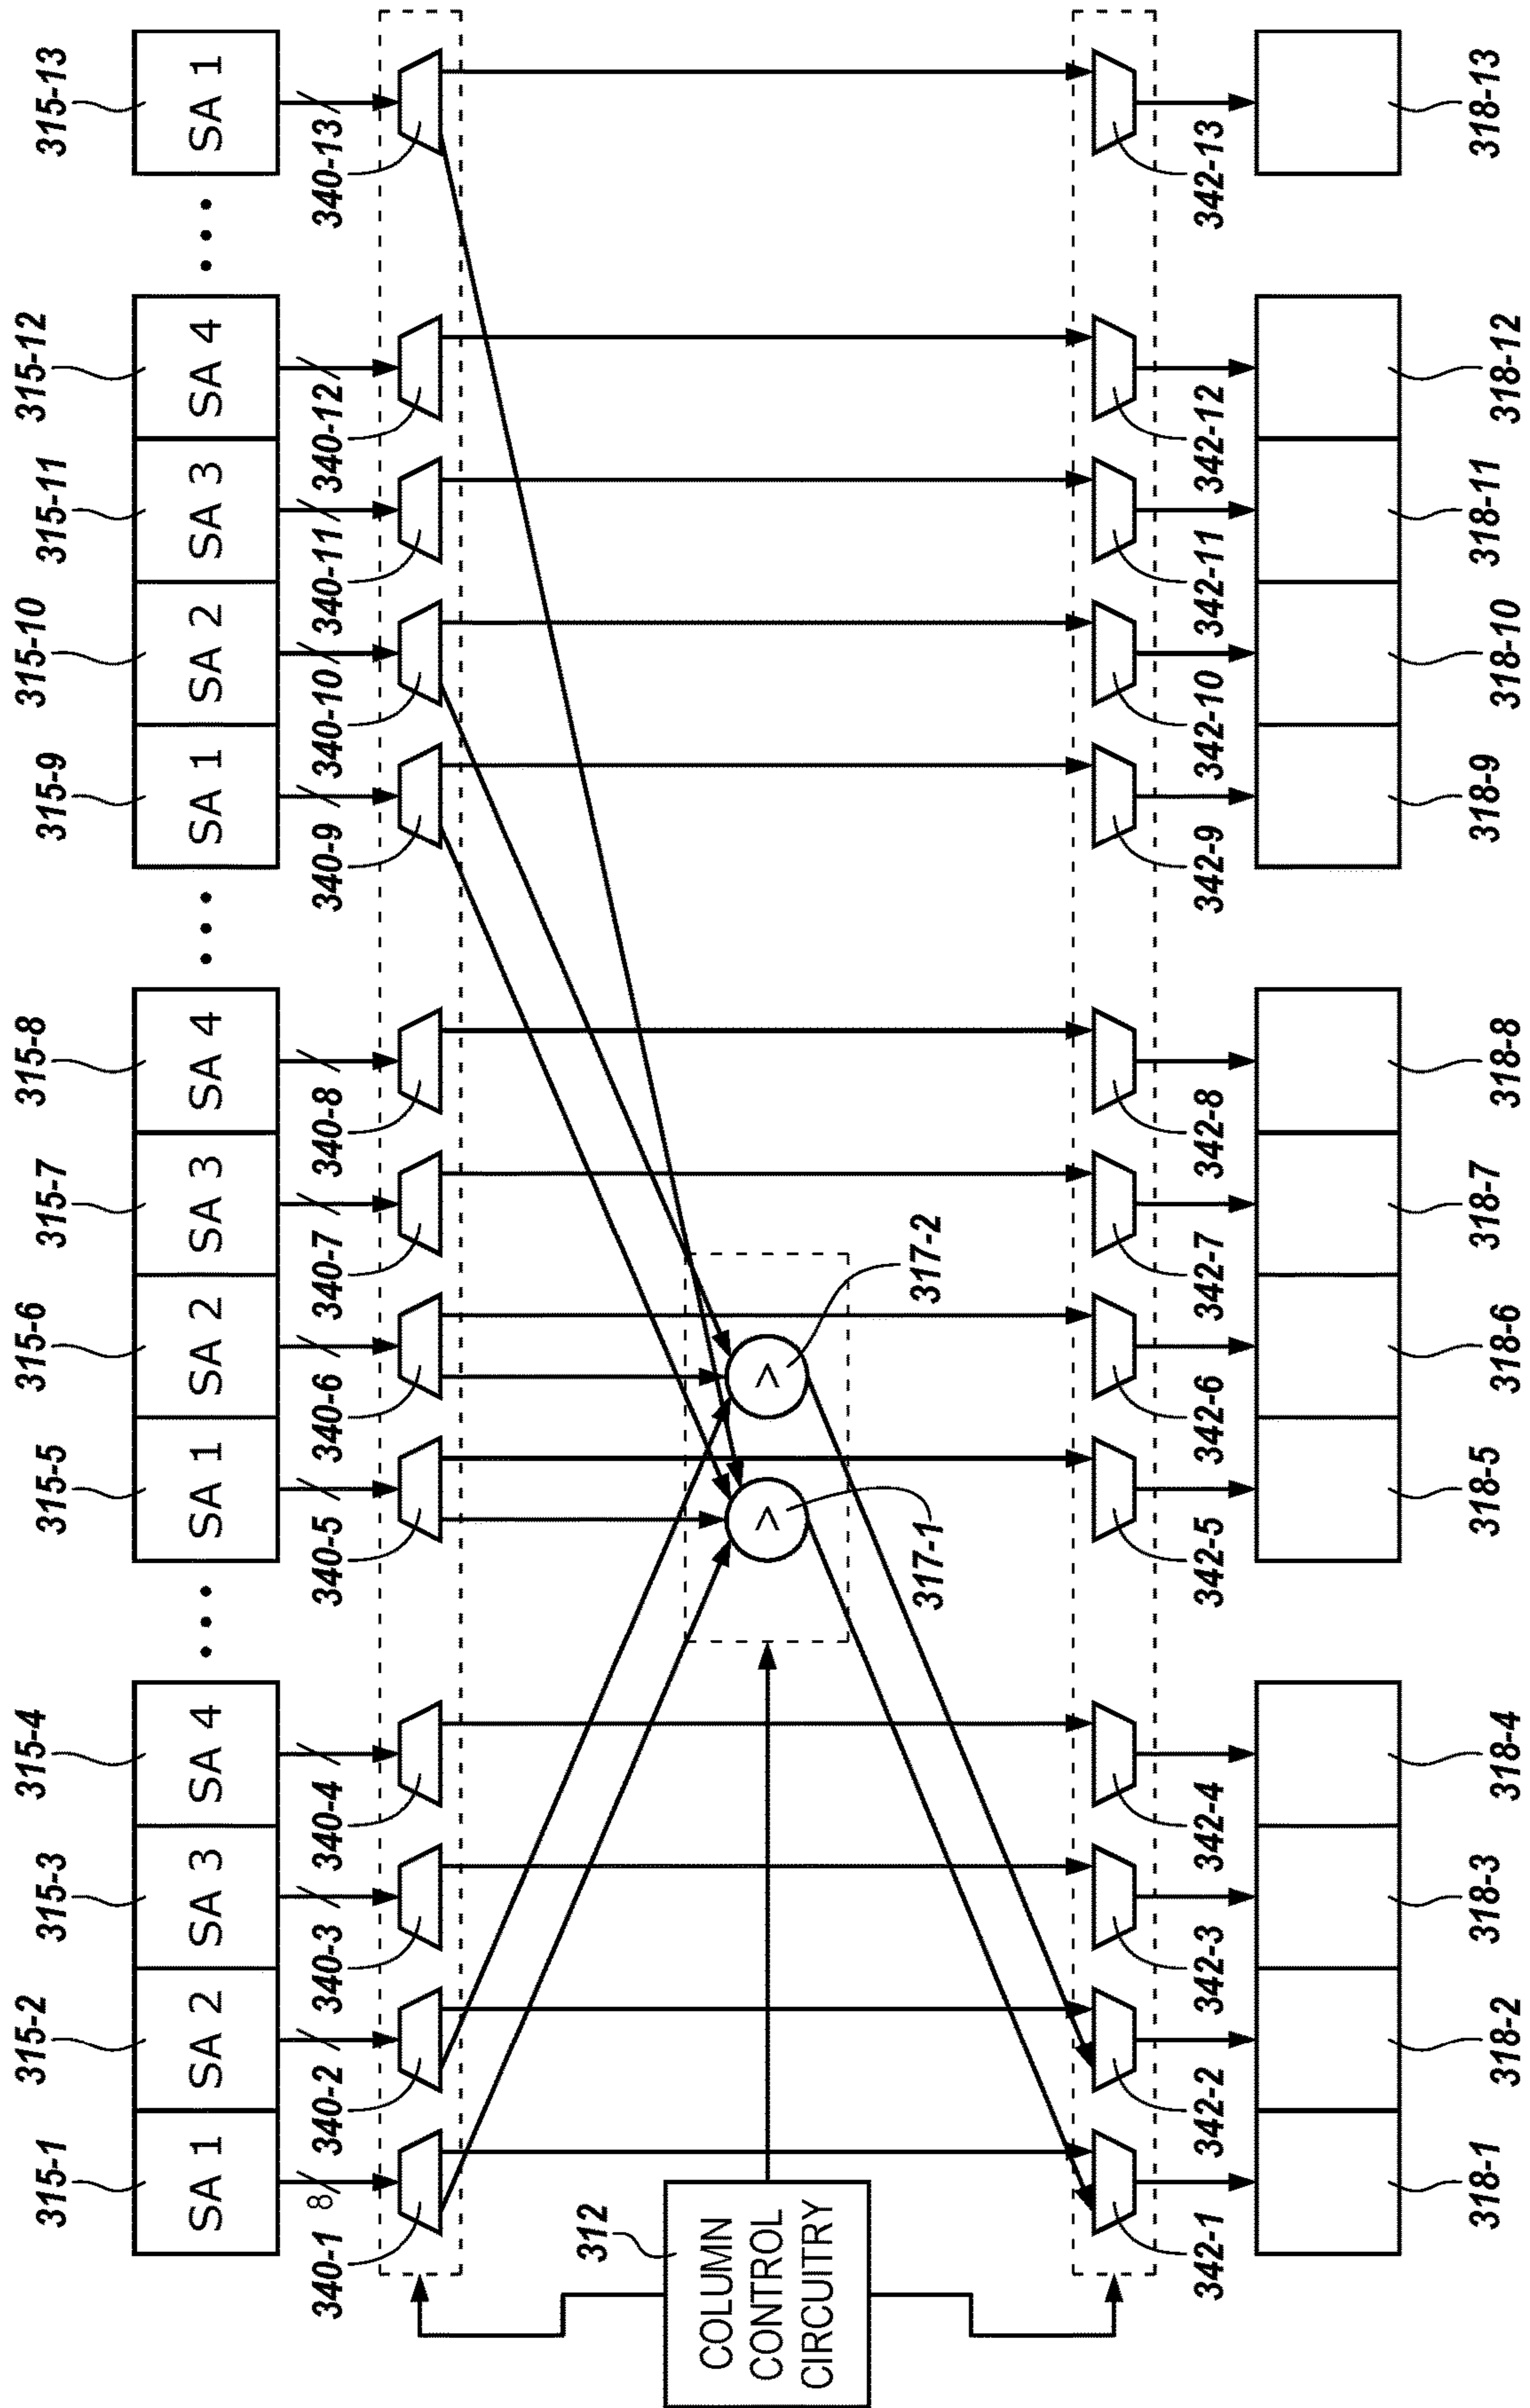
315-13
SA 1
340-13
342-13
318-13
315-12
SA 4
340-12
342-12
318-12
315-11
SA 3
340-11
342-11
318-11
315-10
SA 2
340-10
342-10
318-10
315-9
SA 1
340-9
342-9
318-9
315-8
SA 4
340-8
342-8
318-8
315-7
SA 3
340-7
342-7
318-7
315-6
SA 2
340-6
342-6
318-6
317-2
315-5
SA 1
340-5
342-5
318-5
317-1
315-4
SA 4
340-4
342-4
318-4
315-3
SA 3
340-3
342-3
318-3
315-2
SA 2
340-2
342-2
318-2
315-1
SA 1
8
340-1
342-1
318-1
312
COLUMN CONTROL CIRCUITRY